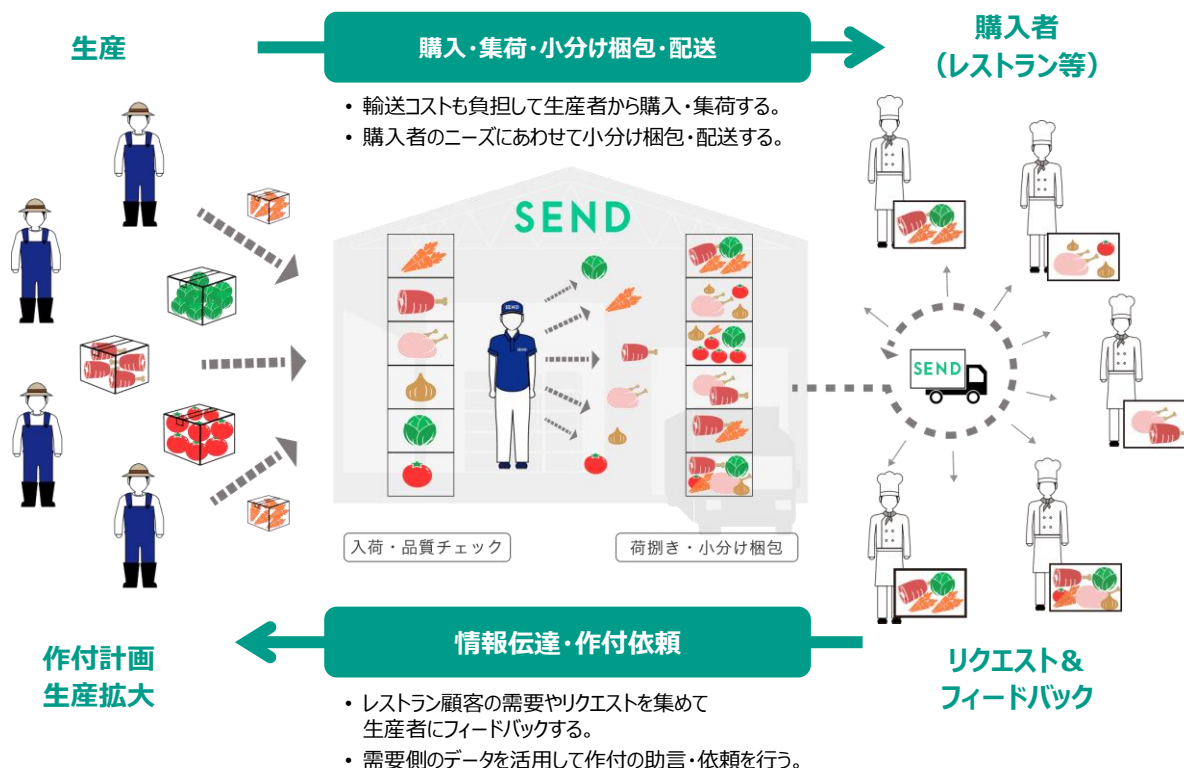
生産

購入・集荷・小分け梱包・配送

購入者
（レストラン等）

• 輸送コストも負担して生産者から購入・集荷する。
• 購入者のニーズにあわせて小分け梱包・配送する。

SEND

SEND

SEND

入荷・品質チェック

荷捌き・小分け梱包

作付計画
生産拡大

情報伝達・作付依頼

リクエスト＆
フィードバック

• レストラン顧客の需要やリクエストを集めて生産者にフィードバックする。
• 需要側のデータを活用して作付の助言・依頼を行う。